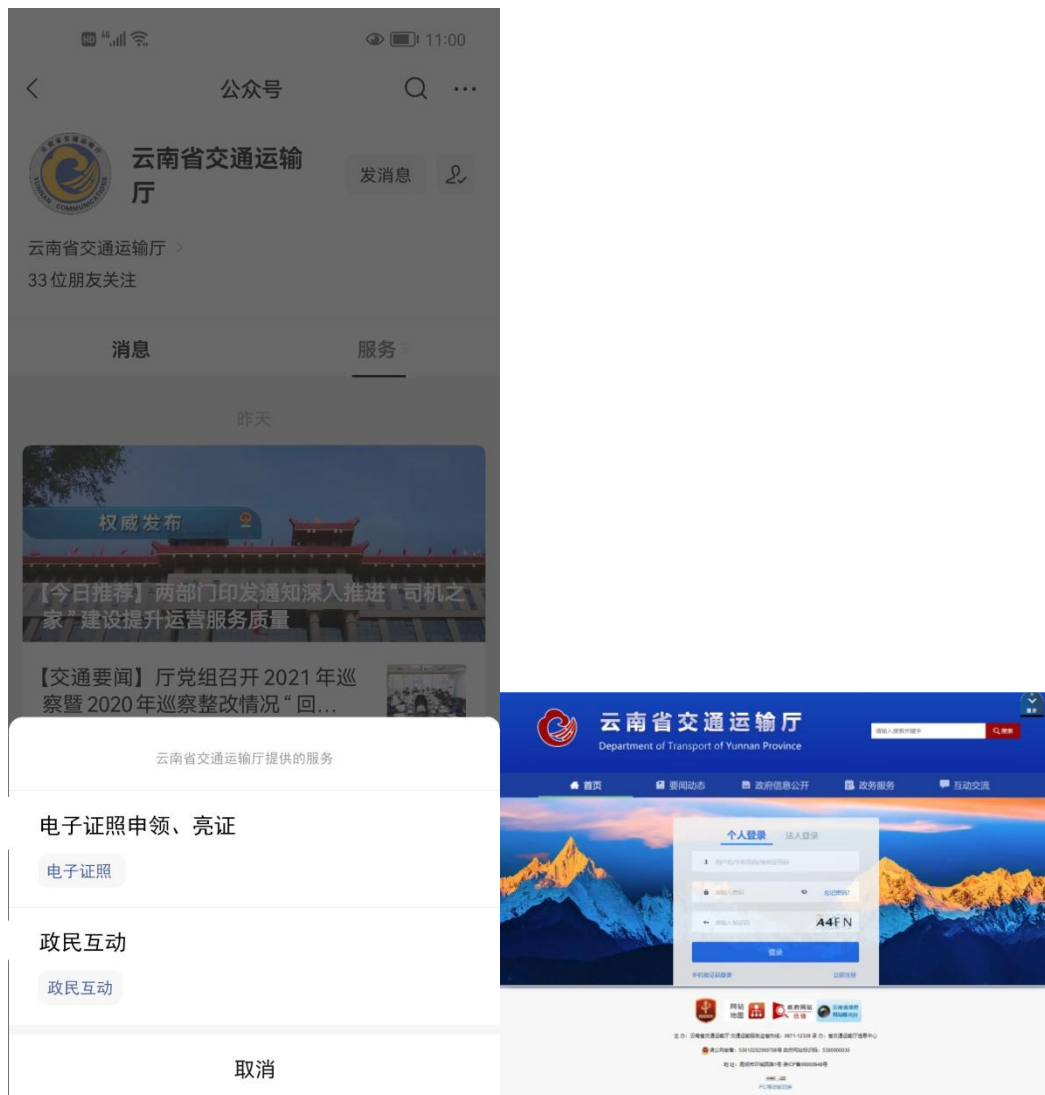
11:00

公众号

云南省交通运输厅

发消息

云南省交通运输厅 >
33 位朋友关注

消息
服务

昨天

权威发布

【今日推荐】两部门印发通知深入推进"司机之家"建设提升运营服务质量

【交通要闻】厅党组召开 2021 年巡察暨 2020 年巡察整改情况"回...

云南省交通运输厅提供的服务

电子证照申领、亮证
电子证照

政民互动
政民互动

取消

云南省交通运输厅
Department of Transport of Yunnan Province

搜索

首页
要闻动态
政府信息公开
政务服务
互动交流

个人登录
法人登录

A4FN

登录

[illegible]